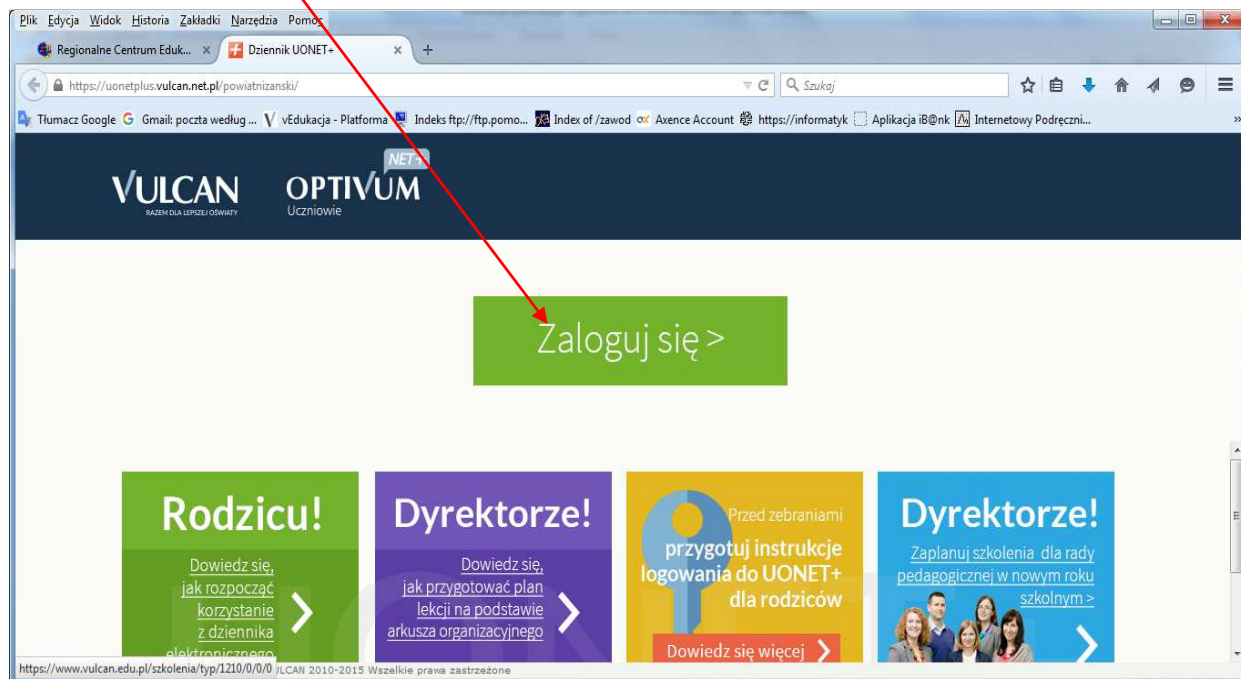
Plik Edycja Widok Historia Zakładki Narzędzia Pomoc

Regionalne Centrum Eduk... × Dziennik UONET+ × +

https://uonetplus.vulcan.net.pl/powiatnizanski/

Szukaj

Tłumacz Google Gmail: poczta według ... vEdukacja - Platforma Indeks ftp://ftp.pomo... Index of /zawod Axence Account https://informatyk Aplikacja iB@nk Internetowy Podręczni...

VULCAN RAZEM DLA LEPSZEJ OŚWIATY

OPTIVUM NET+ Uczniowie

Zaloguj się >

Rodzicu!

Dowiedz się, jak rozpocząć korzystanie z dziennika elektronicznego

Dyrektorze!

Dowiedz się, jak przygotować plan lekcji na podstawie arkusza organizacyjnego

Przed zebraniami przygotuj instrukcje logowania do UONET+ dla rodziców

Dowiedz się więcej

Dyrektorze!

Zaplanuj szkolenia dla rady pedagogicznej w nowym roku szkolnym >

https://www.vulcan.edu.pl/szkolenia/typ/1210/0/0/0 VULCAN 2010-2015 Wszelkie prawa zastrzeżone